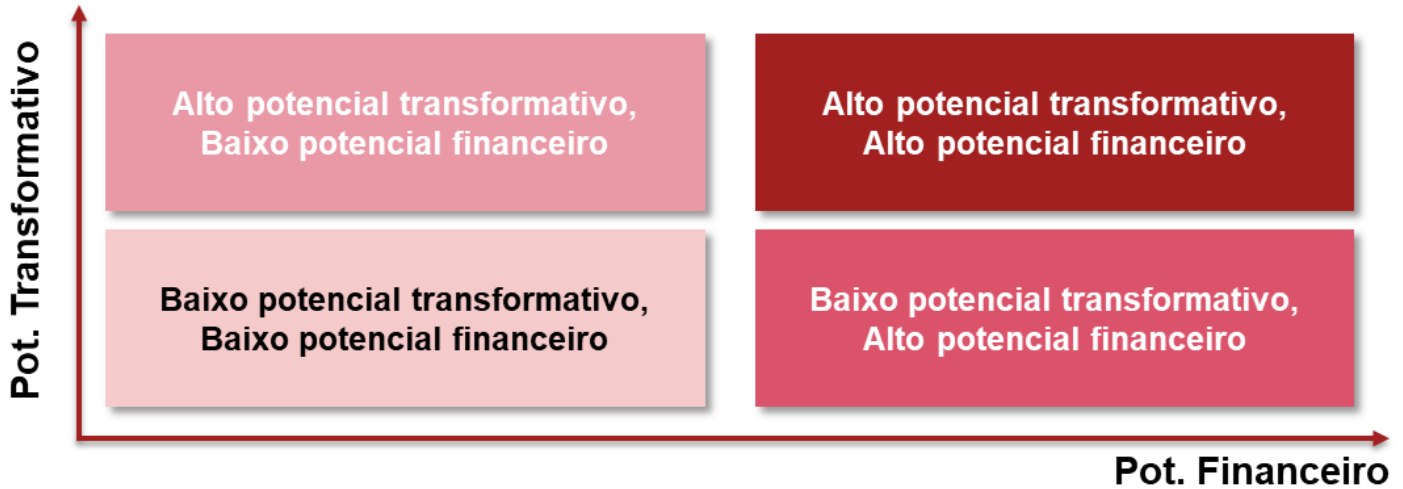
Pot. Transformativo

Alto potencial transformativo, Baixo potencial financeiro

Alto potencial transformativo, Alto potencial financeiro

Baixo potencial transformativo, Baixo potencial financeiro

Baixo potencial transformativo, Alto potencial financeiro

Pot. Financeiro